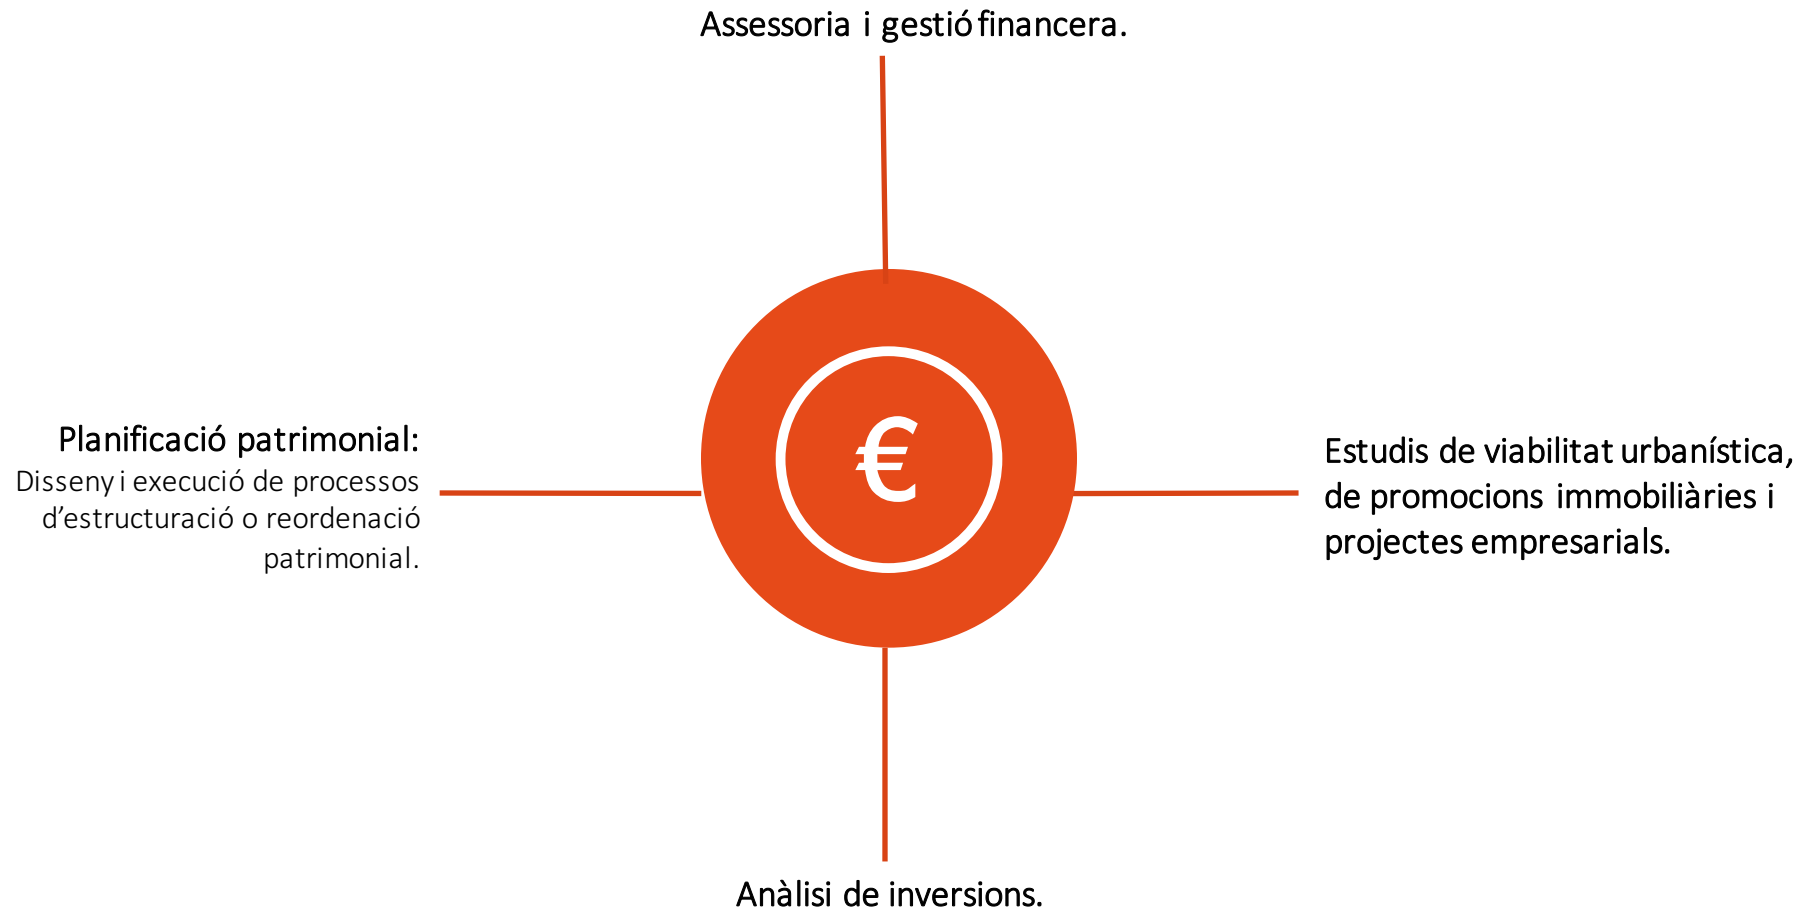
Assessoria i gestió financera.

Planificació patrimonial:
Disseny i execució de processos d’estructuració o reordenació patrimonial.

€

Estudis de viabilitat urbanística, de promocions immobiliàries i projectes empresarials.

Anàlisi de inversions.